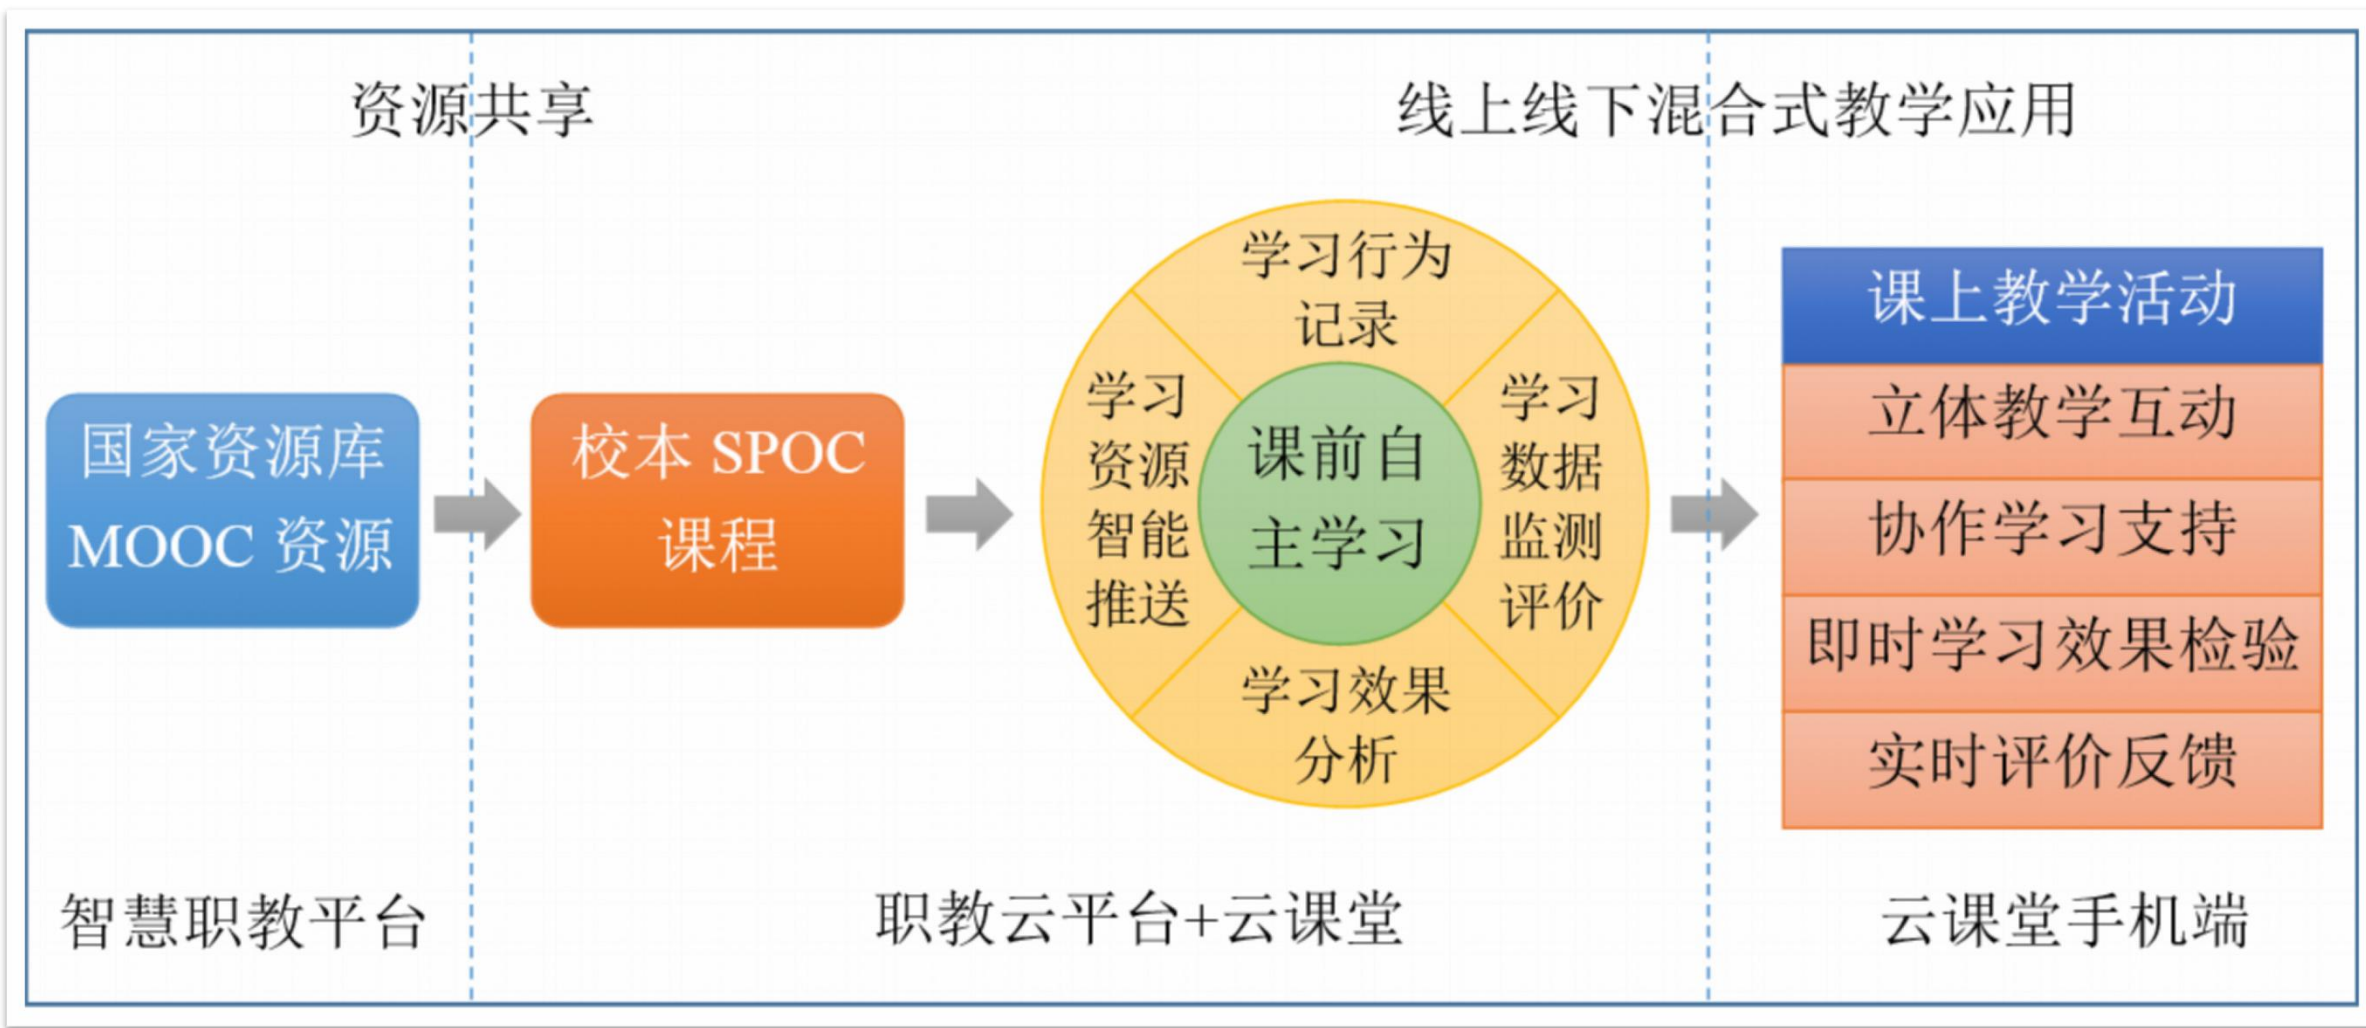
资源共享

线上线下混合式教学应用

国家资源库 MOOC 资源

校本 SPOC 课程

学习行为记录

学习资源智能推送

课前自主学习

学习数据监测评价

学习效果分析

课上教学活动

立体教学互动

协作学习支持

即时学习效果检验

实时评价反馈

智慧职教平台

职教云平台+云课堂

云课堂手机端